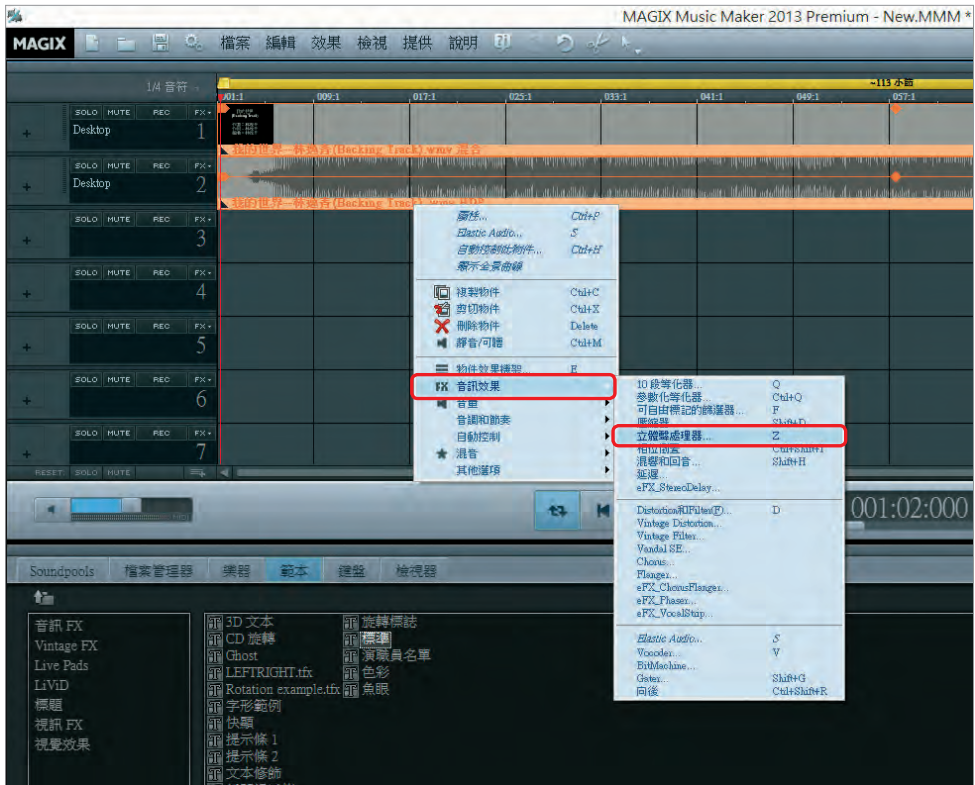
MAGIX Music Maker 2013 Premium - New.MMM *

MAGIX 檔案 編輯 效果 檢視 提供 說明

1/4 音符

~113 小節

001:1 009:1 017:1 025:1 033:1 041:1 049:1 057:1

SOLO MUTE REC FX
Desktop 1

我的世界一杯熱香(Backing Track).wmv 混合

SOLO MUTE REC FX
Desktop 2

我的世界一杯熱香(Backing Track).wmv 混合

SOLO MUTE REC FX 3
SOLO MUTE REC FX 4
SOLO MUTE REC FX 5
SOLO MUTE REC FX 6
SOLO MUTE REC FX 7

RESET SOLO MUTE

屬性... Ctrl+P
Elastic Audio... S
自動控制此物件... Ctrl+H
顯示全員曲線

複製物件 Ctrl+C
剪切物件 Ctrl+X
刪除物件 Delete
靜音/可聽 Ctrl+M

物件效果標題 E
音訊效果
音量
音調和節奏
自動控制
混音
其他選項

10 段等化器... Q
參數化等化器... Ctrl+Q
可自由標記的調濾器... F
壓縮器... Shift+D
立體聲處理器... Z
相位調置 Ctrl+Shift+I
混響和回音... Shift+H
延遲...
eFX_StereoDelay...

Distortion和Filter(F)... D
Vintage Distortion...
Vintage Filter...
Vandal SE...
Chorus...
Flanger...
eFX_ChorusFlanger...
eFX_Phaser...
eFX_VocalStrip...

Elastic Audio... S
Vocoder... V
BitMachine...
Gater... Shift+G
向後 Ctrl+Shift+R

001:02:000

Soundpools 檔案管理器 樂器 範本 鍵盤 檢視器

音訊 FX
Vintage FX
Live Pads
LiViD
標題
視訊 FX
視覺效果

3D 文本
CD 旋轉
Ghost
LEFTRIGHT.tfx
Rotation example.tfx
字形範例
快顯
提示條 1
提示條 2
文本修飾

旋轉標誌
標題
演職員名單
色彩
魚眼